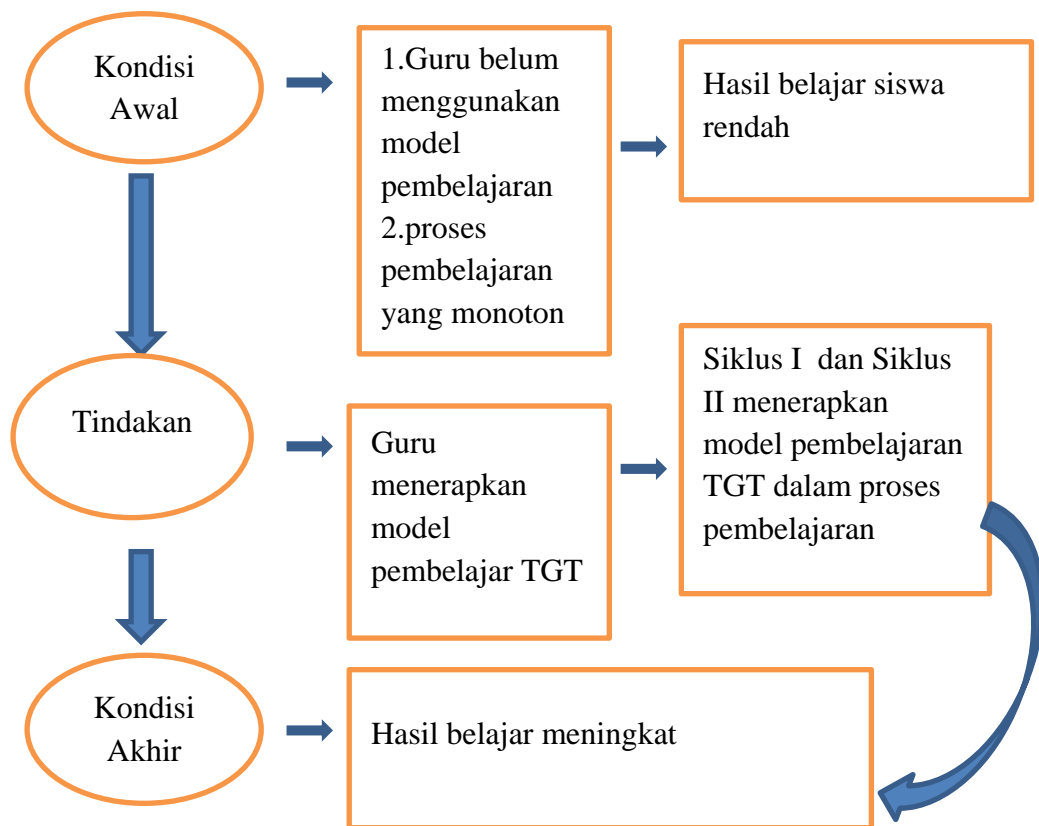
Kondisi Awal

1.Guru belum menggunakan model pembelajaran
2.proses pembelajaran yang monoton

Hasil belajar siswa rendah

Tindakan

Guru menerapkan model pembelajar TGT

Siklus I dan Siklus II menerapkan model pembelajaran TGT dalam proses pembelajaran

Kondisi Akhir

Hasil belajar meningkat